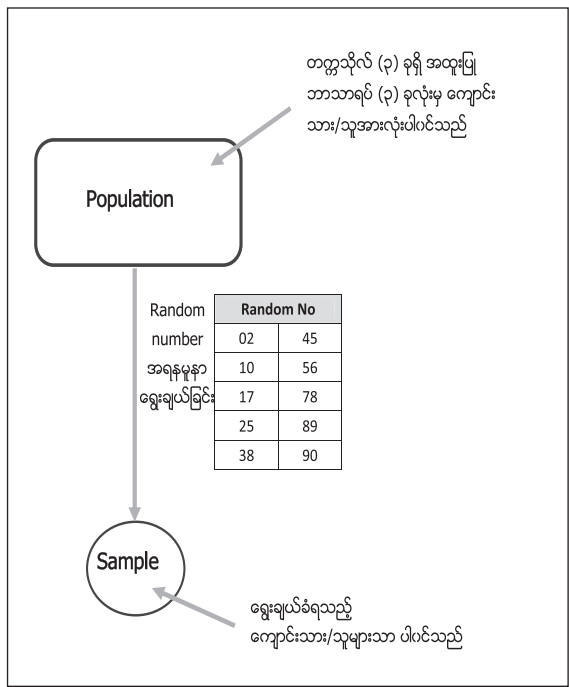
တက္ကသိုလ် (၃) ခုရှိ အထူးပြု ဘာသာရပ် (၃) ခုလုံးမှ ကျောင်းသား/သူအားလုံးပါဝင်သည်

Population

Random number အရနမ္မနာ ရွေးချယ်ခြင်း

| Random No | |
|---|---|
| 02 | 45 |
| 10 | 56 |
| 17 | 78 |
| 25 | 89 |
| 38 | 90 |

Sample

ရွေးချယ်ခံရသည့် ကျောင်းသား/သူများသာ ပါဝင်သည်